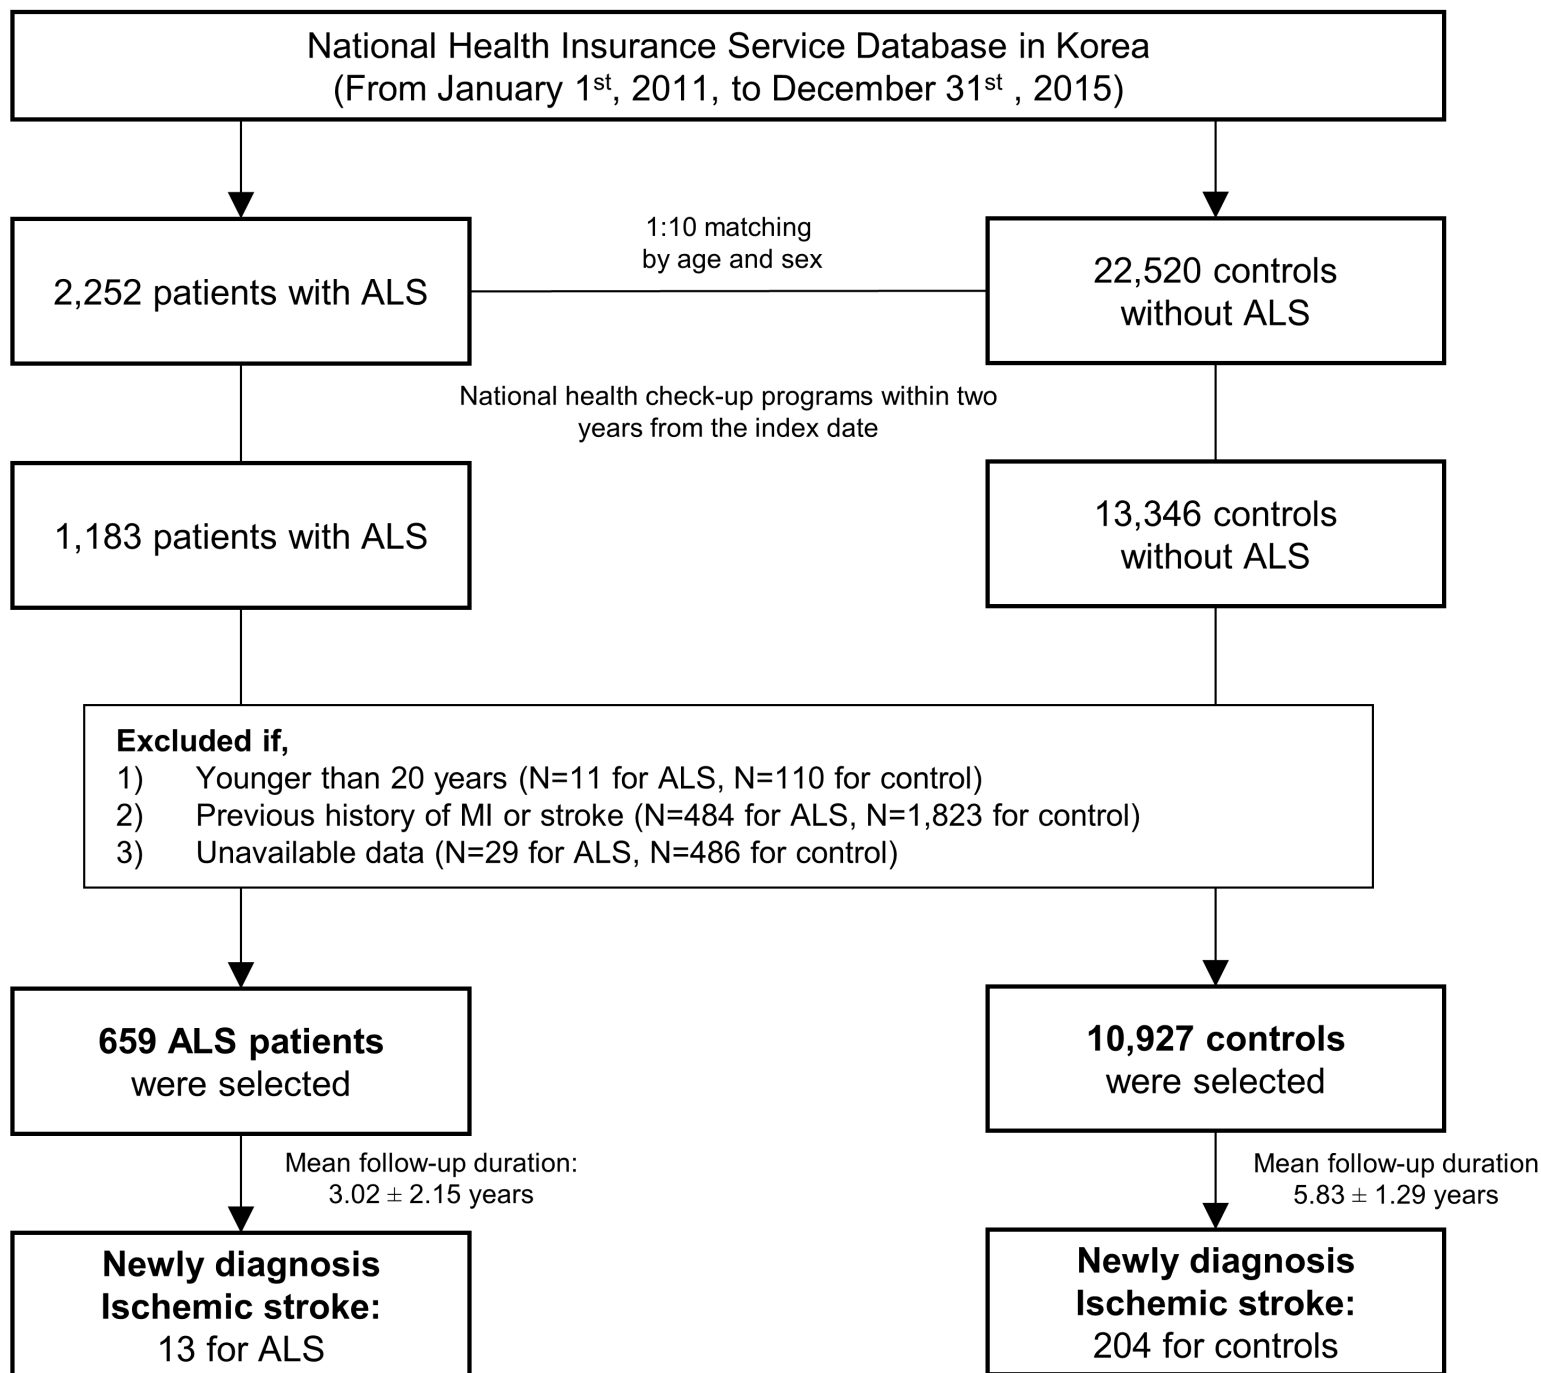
National Health Insurance Service Database in Korea
(From January 1$^{st}$, 2011, to December 31$^{st}$ , 2015)

2,252 patients with ALS

1:10 matching
by age and sex

22,520 controls
without ALS

National health check-up programs within two years from the index date

1,183 patients with ALS

13,346 controls
without ALS

Excluded if,
1) Younger than 20 years (N=11 for ALS, N=110 for control)
2) Previous history of MI or stroke (N=484 for ALS, N=1,823 for control)
3) Unavailable data (N=29 for ALS, N=486 for control)

659 ALS patients
were selected

10,927 controls
were selected

Mean follow-up duration:
3.02 ± 2.15 years

Mean follow-up duration
5.83 ± 1.29 years

Newly diagnosis
Ischemic stroke:
13 for ALS

Newly diagnosis
Ischemic stroke:
204 for controls